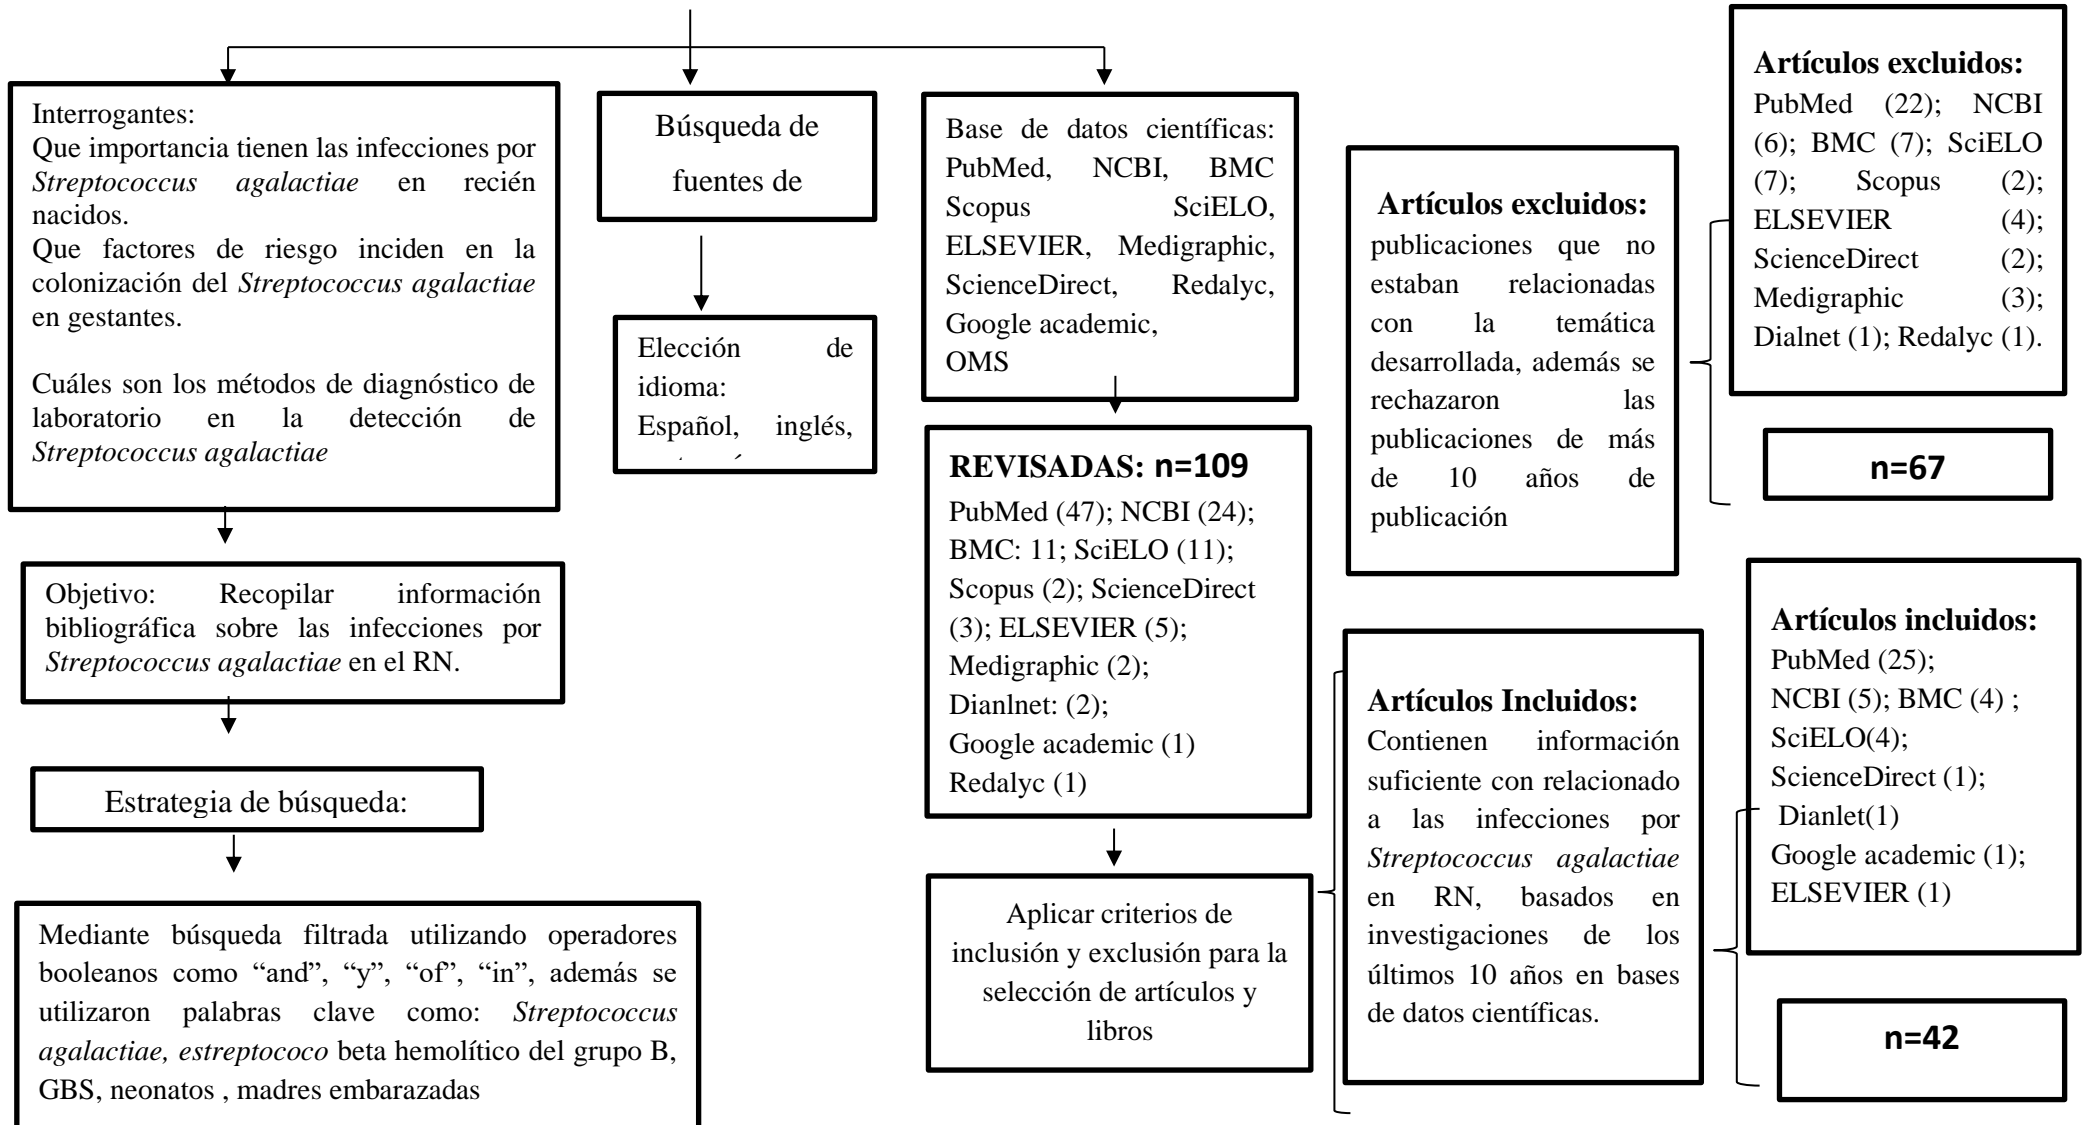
Interrogantes:
Que importancia tienen las infecciones por *Streptococcus agalactiae* en recién nacidos.
Que factores de riesgo inciden en la colonización del *Streptococcus agalactiae* en gestantes.

Cuáles son los métodos de diagnóstico de laboratorio en la detección de *Streptococcus agalactiae*

Objetivo: Recopilar información bibliográfica sobre las infecciones por *Streptococcus agalactiae* en el RN.

Estrategia de búsqueda:

Mediante búsqueda filtrada utilizando operadores booleanos como "and", "y", "of", "in", además se utilizaron palabras clave como: *Streptococcus agalactiae, estreptococo* beta hemolítico del grupo B, GBS, neonatos , madres embarazadas

Búsqueda de fuentes de

Elección de idioma: Español, inglés, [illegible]

Base de datos científicas: PubMed, NCBI, BMC Scopus SciELO, ELSEVIER, Medigraphic, ScienceDirect, Redalyc, Google academic, OMS

REVISADAS: n=109
PubMed (47); NCBI (24); BMC: 11; SciELO (11); Scopus (2); ScienceDirect (3); ELSEVIER (5); Medigraphic (2); Dianlnet: (2); Google academic (1) Redalyc (1)

Aplicar criterios de inclusión y exclusión para la selección de artículos y libros

Artículos excluidos:
publicaciones que no estaban relacionadas con la temática desarrollada, además se rechazaron las publicaciones de más de 10 años de publicación

Artículos excluidos:
PubMed (22); NCBI (6); BMC (7); SciELO (7); Scopus (2); ELSEVIER (4); ScienceDirect (2); Medigraphic (3); Dialnet (1); Redalyc (1).

n=67

Artículos Incluidos:
Contienen información suficiente con relacionado a las infecciones por *Streptococcus agalactiae* en RN, basados en investigaciones de los últimos 10 años en bases de datos científicas.

Artículos incluidos:
PubMed (25);
NCBI (5); BMC (4) ;
SciELO(4);
ScienceDirect (1);
Dianlet(1)
Google academic (1);
ELSEVIER (1)

n=42